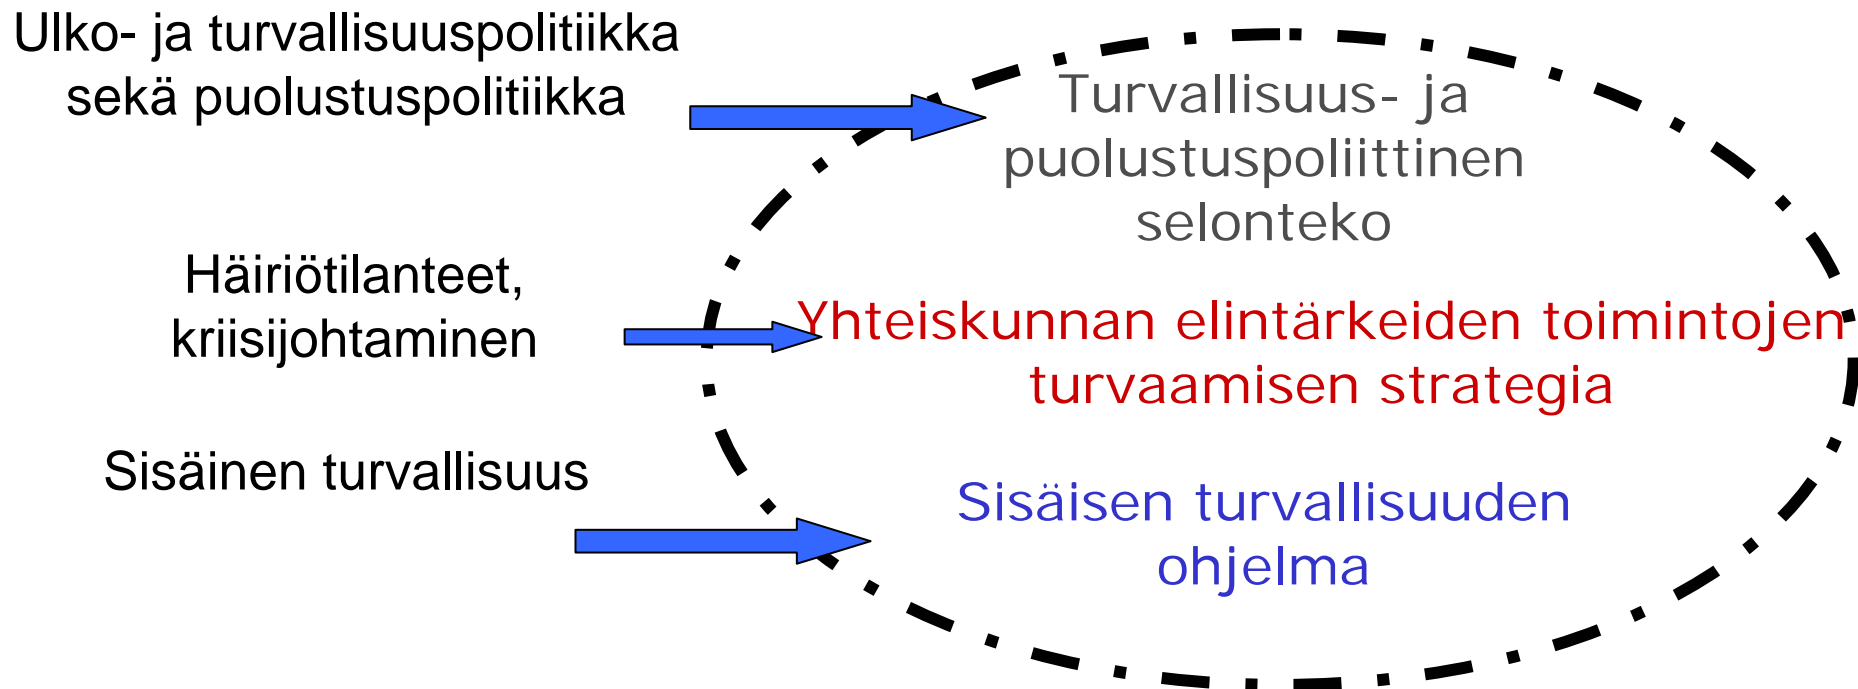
Ulko- ja turvallisuuspolitiikka sekä puolustuspolitiikka

Turvallisuus- ja puolustuspoliittinen selonteko

Häiriötilanteet, kriisijohtaminen

Yhteiskunnan elintärkeiden toimintojen turvaamisen strategia

Sisäinen turvallisuus

Sisäisen turvallisuuden ohjelma